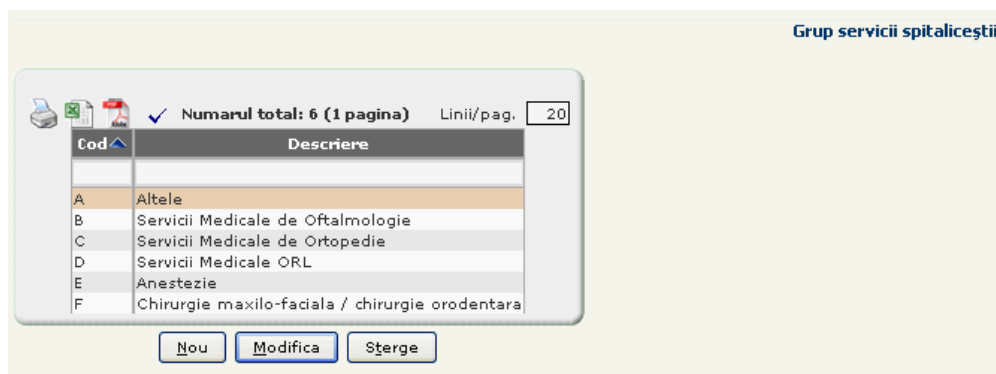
Grup servicii spitalicești

Numarul total: 6 (1 pagina) Linii/pag. 20

| Cod | Descriere |
|---|---|
| | |
| A | Altele |
| B | Servicii Medicale de Oftalmologie |
| C | Servicii Medicale de Ortopedie |
| D | Servicii Medicale ORL |
| E | Anestezie |
| F | Chirurgie maxilo-faciala / chirurgie orodentara |

Nou Modifica Sterge